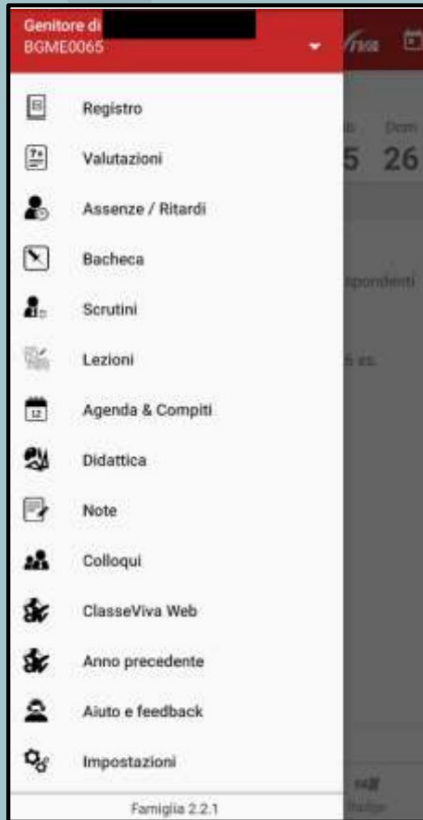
Genitore di
BGME0065

Registro
Valutazioni
Assenze / Ritardi
Bacheca
Scrutini
Lezioni
Agenda & Compiti
Didattica
Note
Colloqui
ClasseViva Web
Anno precedente
Aiuto e feedback
Impostazioni

Famiglia 2.2.1

Dom
5 26
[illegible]spondenti
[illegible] es.